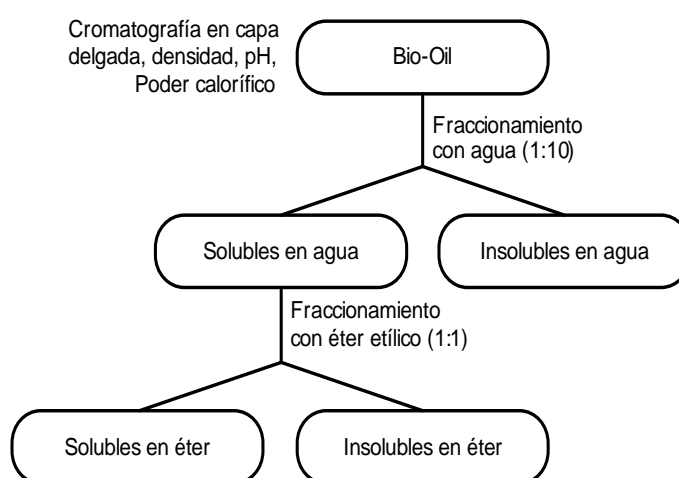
Cromatografía en capa delgada, densidad, pH, Poder calorífico

Bio-Oil

Fraccionamiento con agua (1:10)

Solubles en agua

Insolubles en agua

Fraccionamiento con éter etílico (1:1)

Solubles en éter

Insolubles en éter